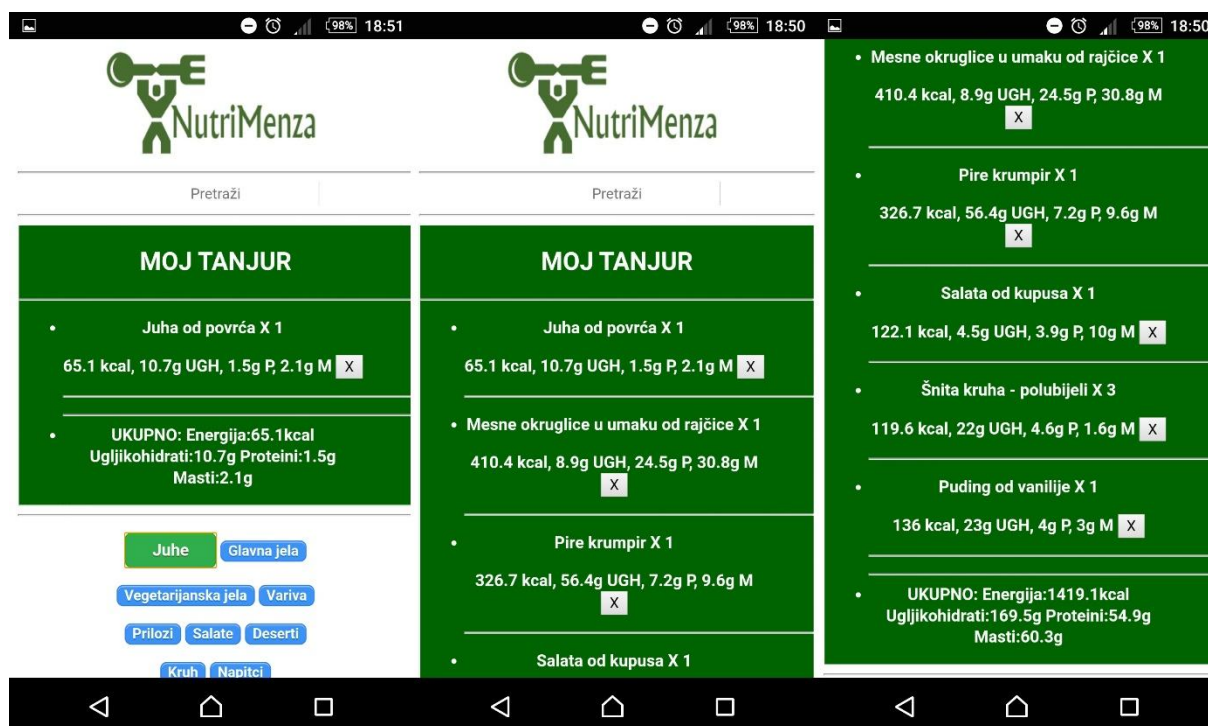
98% 18:51

NutriMenza

Pretraži

MOJ TANJUR

Juha od povrća X 1

65.1 kcal, 10.7g UGH, 1.5g P, 2.1g M X

UKUPNO: Energija:65.1kcal Ugljikohidrati:10.7g Proteini:1.5g Masti:2.1g

Juhe Glavna jela

Vegetarijanska jela Variva

Prilozi Salate Deserti

Kruh Napitci

98% 18:50

NutriMenza

Pretraži

MOJ TANJUR

Juha od povrća X 1

65.1 kcal, 10.7g UGH, 1.5g P, 2.1g M X

Mesne okruglice u umaku od rajčice X 1

410.4 kcal, 8.9g UGH, 24.5g P, 30.8g M X

Pire krumpir X 1

326.7 kcal, 56.4g UGH, 7.2g P, 9.6g M X

Salata od kupusa X 1

98% 18:50

Mesne okruglice u umaku od rajčice X 1

410.4 kcal, 8.9g UGH, 24.5g P, 30.8g M X

Pire krumpir X 1

326.7 kcal, 56.4g UGH, 7.2g P, 9.6g M X

Salata od kupusa X 1

122.1 kcal, 4.5g UGH, 3.9g P, 10g M X

Šnita kruha - polubijeli X 3

119.6 kcal, 22g UGH, 4.6g P, 1.6g M X

Puding od vanilije X 1

136 kcal, 23g UGH, 4g P, 3g M X

UKUPNO: Energija:1419.1kcal Ugljikohidrati:169.5g Proteini:54.9g Masti:60.3g